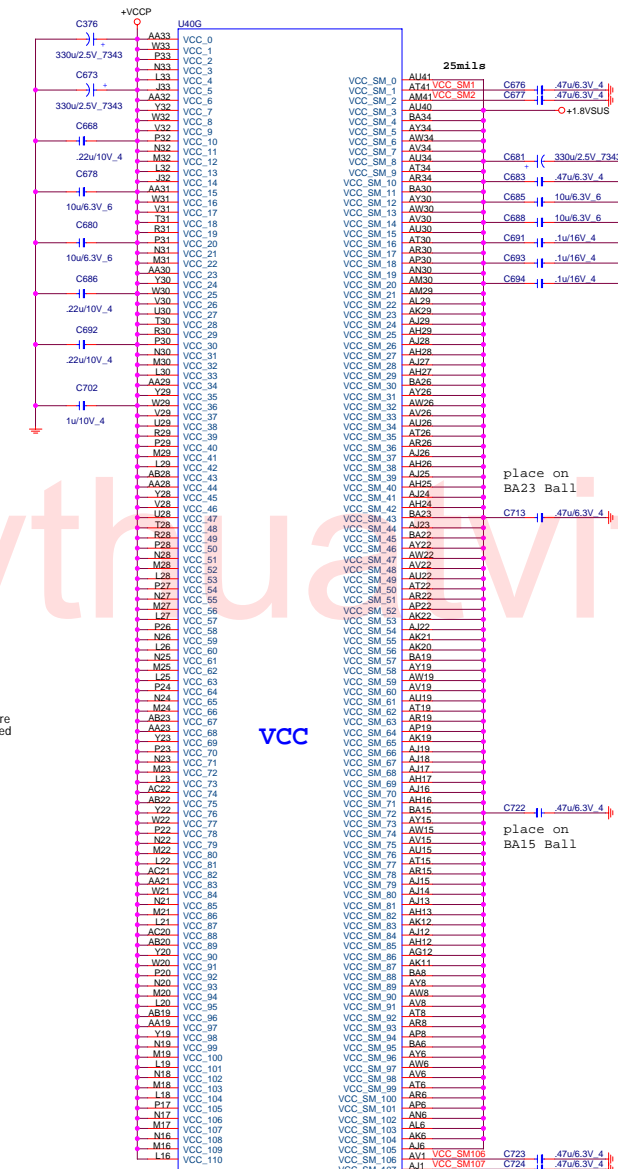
+VCCP
C376
330u/2.5V_7343
C673
330u/2.5V_7343
C668
.22u/10V_4
C678
10u/6.3V_6
C680
10u/6.3V_6
C686
.22u/10V_4
C692
.22u/10V_4
C702
1u/10V_4

U40G
AA33 VCC_0
W33 VCC_1
P33 VCC_2
N33 VCC_3
L33 VCC_4
L32 VCC_5
AA32 VCC_6
Y32 VCC_7
W32 VCC_8
V32 VCC_9
P32 VCC_10
N32 VCC_11
M32 VCC_12
L32 VCC_13
J32 VCC_14
AA31 VCC_15
W31 VCC_16
V31 VCC_17
T31 VCC_18
R31 VCC_19
P31 VCC_20
N31 VCC_21
M31 VCC_22
AA30 VCC_23
Y30 VCC_24
W30 VCC_25
V30 VCC_26
U30 VCC_27
T30 VCC_28
R30 VCC_29
P30 VCC_30
N30 VCC_31
M30 VCC_32
L30 VCC_33
AA29 VCC_34
Y29 VCC_35
V29 VCC_36
U29 VCC_37
R29 VCC_38
P29 VCC_39
M29 VCC_40
L29 VCC_41
AB28 VCC_42
AA28 VCC_43
Y28 VCC_44
V28 VCC_45
U28 VCC_46
T28 VCC_47
R28 VCC_48
P28 VCC_49
N28 VCC_50
M28 VCC_51
L28 VCC_52
P27 VCC_53
N27 VCC_54
M27 VCC_55
L27 VCC_56
P26 VCC_57
N26 VCC_58
L26 VCC_59
N25 VCC_60
M25 VCC_61
L25 VCC_62
P24 VCC_63
N24 VCC_64
M24 VCC_65
AB23 VCC_66
AA23 VCC_67
Y23 VCC_68
P23 VCC_69
N23 VCC_70
M23 VCC_71
L23 VCC_72
AC22 VCC_73
AB22 VCC_74
Y22 VCC_75
W22 VCC_76
P22 VCC_77
N22 VCC_78
M22 VCC_79
L22 VCC_80
AC21 VCC_81
AA21 VCC_82
W21 VCC_83
N21 VCC_84
M21 VCC_85
L21 VCC_86
AC20 VCC_87
AB20 VCC_88
Y20 VCC_89
W20 VCC_90
P20 VCC_91
N20 VCC_92
M20 VCC_93
L20 VCC_94
AB19 VCC_95
AA19 VCC_96
Y19 VCC_97
N19 VCC_98
M19 VCC_99
L19 VCC_100
N18 VCC_101
M18 VCC_102
L18 VCC_103
P17 VCC_104
N17 VCC_105
M17 VCC_106
N16 VCC_107
M16 VCC_108
L16 VCC_109
VCC_110

VCC

re
ed

25mils
VCC_SM_0 AU41
VCC_SM_1 AT41 VCC_SM1
VCC_SM_2 AM41 VCC_SM2
VCC_SM_3 AU40
VCC_SM_4 BA34
VCC_SM_5 AY34
VCC_SM_6 AW34
VCC_SM_7 AV34
VCC_SM_8 AU34
VCC_SM_9 AT34
VCC_SM_10 AR34
VCC_SM_11 BA30
VCC_SM_12 AY30
VCC_SM_13 AW30
VCC_SM_14 AV30
VCC_SM_15 AU30
VCC_SM_16 AT30
VCC_SM_17 AR30
VCC_SM_18 AP30
VCC_SM_19 AN30
VCC_SM_20 AM30
VCC_SM_21 AM29
VCC_SM_22 AL29
VCC_SM_23 AK29
VCC_SM_24 AJ29
VCC_SM_25 AH29
VCC_SM_26 AJ28
VCC_SM_27 AH28
VCC_SM_28 AJ27
VCC_SM_29 AH27
VCC_SM_30 BA26
VCC_SM_31 AY26
VCC_SM_32 AW26
VCC_SM_33 AV26
VCC_SM_34 AU26
VCC_SM_35 AT26
VCC_SM_36 AR26
VCC_SM_37 AJ26
VCC_SM_38 AH26
VCC_SM_39 AJ25
VCC_SM_40 AH25
VCC_SM_41 AJ24
VCC_SM_42 AH24
VCC_SM_43 BA23
VCC_SM_44 AJ23
VCC_SM_45 BA22
VCC_SM_46 AY22
VCC_SM_47 AW22
VCC_SM_48 AV22
VCC_SM_49 AU22
VCC_SM_50 AT22
VCC_SM_51 AR22
VCC_SM_52 AP22
VCC_SM_53 AK22
VCC_SM_54 AJ22
VCC_SM_55 AK21
VCC_SM_56 AK20
VCC_SM_57 BA19
VCC_SM_58 AY19
VCC_SM_59 AW19
VCC_SM_60 AV19
VCC_SM_61 AU19
VCC_SM_62 AT19
VCC_SM_63 AR19
VCC_SM_64 AP19
VCC_SM_65 AK19
VCC_SM_66 AJ19
VCC_SM_67 AJ18
VCC_SM_68 AJ17
VCC_SM_69 AH17
VCC_SM_70 AJ16
VCC_SM_71 AH16
VCC_SM_72 BA15
VCC_SM_73 AY15
VCC_SM_74 AW15
VCC_SM_75 AV15
VCC_SM_76 AU15
VCC_SM_77 AT15
VCC_SM_78 AR15
VCC_SM_79 AJ15
VCC_SM_80 AJ14
VCC_SM_81 AJ13
VCC_SM_82 AH13
VCC_SM_83 AK12
VCC_SM_84 AJ12
VCC_SM_85 AH12
VCC_SM_86 AG12
VCC_SM_87 AK11
VCC_SM_88 BA8
VCC_SM_89 AY8
VCC_SM_90 AW8
VCC_SM_91 AV8
VCC_SM_92 AT8
VCC_SM_93 AR8
VCC_SM_94 AP8
VCC_SM_95 BA6
VCC_SM_96 AY6
VCC_SM_97 AW6
VCC_SM_98 AV6
VCC_SM_99 AT6
VCC_SM_100 AR6
VCC_SM_101 AP6
VCC_SM_102 AN6
VCC_SM_103 AL6
VCC_SM_104 AK6
VCC_SM_105 AJ6
VCC_SM_106 AV1 VCC_SM106
VCC_SM_107 AJ1 VCC_SM107

C676 .47u/6.3V_4
C677 .47u/6.3V_4
+1.8VSUS
C681 330u/2.5V_7343
C683 .47u/6.3V_4
C685 10u/6.3V_6
C688 10u/6.3V_6
C691 .1u/16V_4
C693 .1u/16V_4
C694 .1u/16V_4
place on
BA23 Ball
C713 .47u/6.3V_4
C722 .47u/6.3V_4
place on
BA15 Ball
C723 .47u/6.3V_4
C724 .47u/6.3V_4